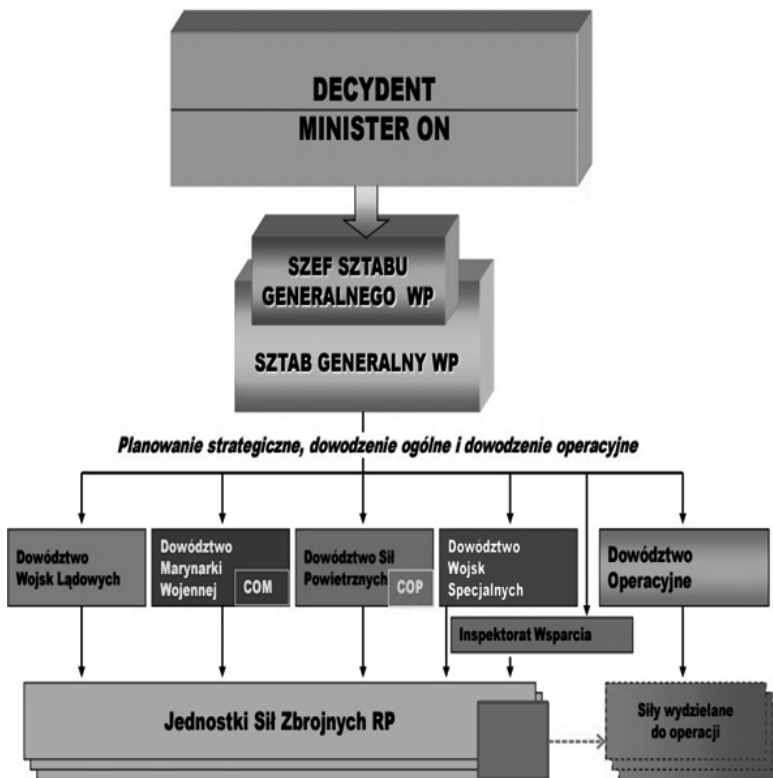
DECYDENT
MINISTER ON

SZEF SZTABU GENERALNEGO WP

SZTAB GENERALNY WP

Planowanie strategiczne, dowodzenie ogólne i dowodzenie operacyjne

Dowództwo Wojsk Lądowych

Dowództwo Marynarki Wojennej COM

Dowództwo Sił Powietrznych COP

Dowództwo Wojsk Specjalnych

Dowództwo Operacyjne

Inspektorat Wsparcia

Jednostki Sił Zbrojnych RP

Siły wydzielane do operacji